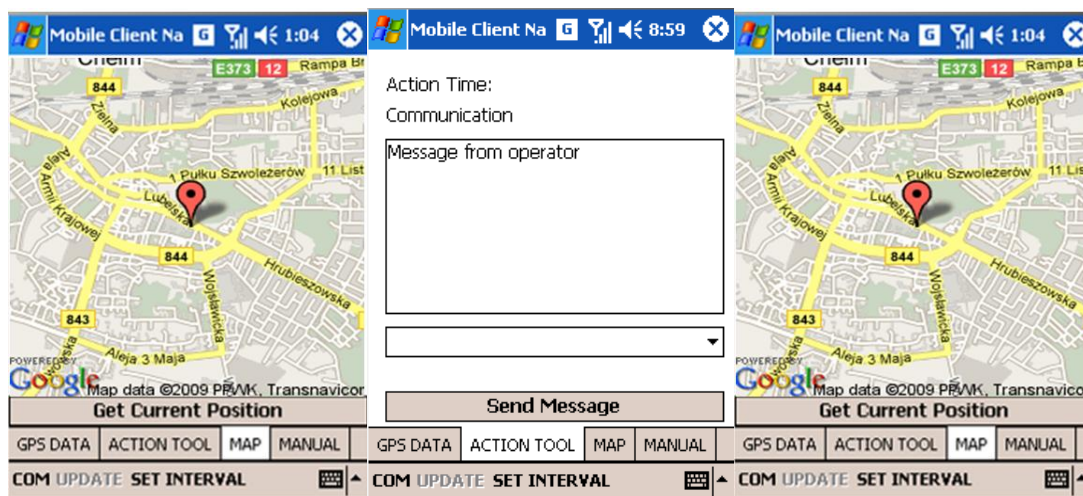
Mobile Client Na 1:04

Chełm E373 12 Rampa B 844 Kolejowa Zielna 1 Pułku Szwoleżerów 11 List Aleja Armii Krajowej Lubelska 844 Wojsławicka Hrubieszowska 843 Aleja 3 Maja

POWERED BY Google Map data ©2009 PPWK, Transnavicom

Get Current Position

GPS DATA ACTION TOOL MAP MANUAL

COM UPDATE SET INTERVAL

Mobile Client Na 8:59

Action Time:

Communication

Message from operator

Send Message

GPS DATA ACTION TOOL MAP MANUAL

COM UPDATE SET INTERVAL

Mobile Client Na 1:04

Chełm E373 12 Rampa B 844 Kolejowa Zielna 1 Pułku Szwoleżerów 11 List Aleja Armii Krajowej Lubelska 844 Wojsławicka Hrubieszowska 843 Aleja 3 Maja

POWERED BY Google Map data ©2009 PPWK, Transnavicom

Get Current Position

GPS DATA ACTION TOOL MAP MANUAL

COM UPDATE SET INTERVAL